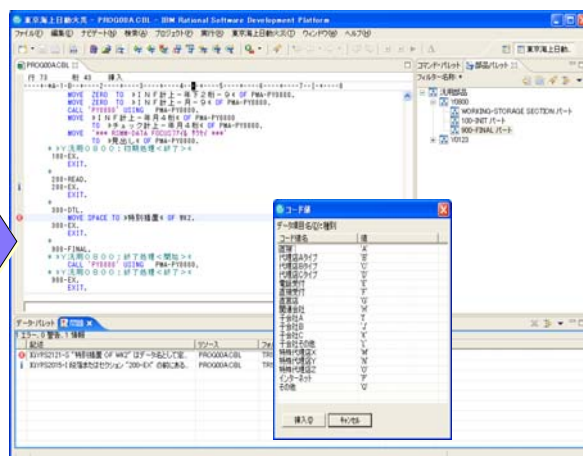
東京海上日動火災 - PROG00ACBL - IBM Rational Software Development Platform

ファイル(F) 編集(E) ナビゲート(N) 検索(A) プロジェクト(P) 実行(R) 東京海上日動火災(C) ウィンドウ(W) ヘルプ(H)

東京海上日動...

PROG00ACBL

行 73 桁 43 挿入

MOVE ZERO TO >INF計上－年7割－9< OF PMA-PY0000.
MOVE ZERO TO >INF計上－月－9< OF PMA-PY0000.
CALL "PY0000" USING PMA-PY0000.
MOVE >INF計上－年月4桁< OF PMA-PY0000
TO >チェック計上－年月4桁< OF PMA-PY0000.
MOVE "*** ROMM-DATA FOCUSファイル ﾜｶﾘｲ ***"
TO >見出し< OF PMA-PY0000.
* >Y:汎用０８００：日時処理＜終了＞<
100-EX.
EXIT.
*
200-READ.
200-EX.
EXIT.
*
300-DTL.
MOVE SPACE TO >特別種類< OF WK2.
300-EX.
EXIT.
*
900-FINAL.
* >Y:汎用０８００：終了処理＜開始＞<
CALL "PY0000" USING PMA-PY0000.
* >Y:汎用０８００：終了処理＜終了＞<
900-EX.
EXIT.

コマンド・パレット 部品パレット
フィルター名称：
汎用部品
Y0000
WORKING-STORAGE SECTION パート
100-INIT パート
900-FINAL パート
Y0123

コード値
データ項目名(D)と種別
| コード値名 | 値 |
|---|---|
| 通常 | 'A' |
| 代理店Aタイプ | 'B' |
| 代理店Bタイプ | 'C' |
| 代理店Cタイプ | 'D' |
| 電話受付 | 'E' |
| 通信受付 | 'F' |
| 直販店 | 'G' |
| 関連会社 | 'H' |
| 子会社A | 'I' |
| 子会社B | 'J' |
| 子会社C | 'K' |
| 子会社その他 | 'L' |
| 特殊代理店X | 'M' |
| 特殊代理店Y | 'N' |
| 特殊代理店Z | 'O' |
| インターネット | 'P' |
| その他 | 'Z' |

挿入(I) キャンセル

データ・パレット 問題
1 エラー、0 警告、1 情報
| 記述 | リソース |
|---|---|
| XUYPS2121-S "特別種類 OF WK2" はデータ名として定... | PROG00ACBL |
| XUYPS2015-I 段落またはセクション "200-EX" の前にある... | PROG00ACBL |